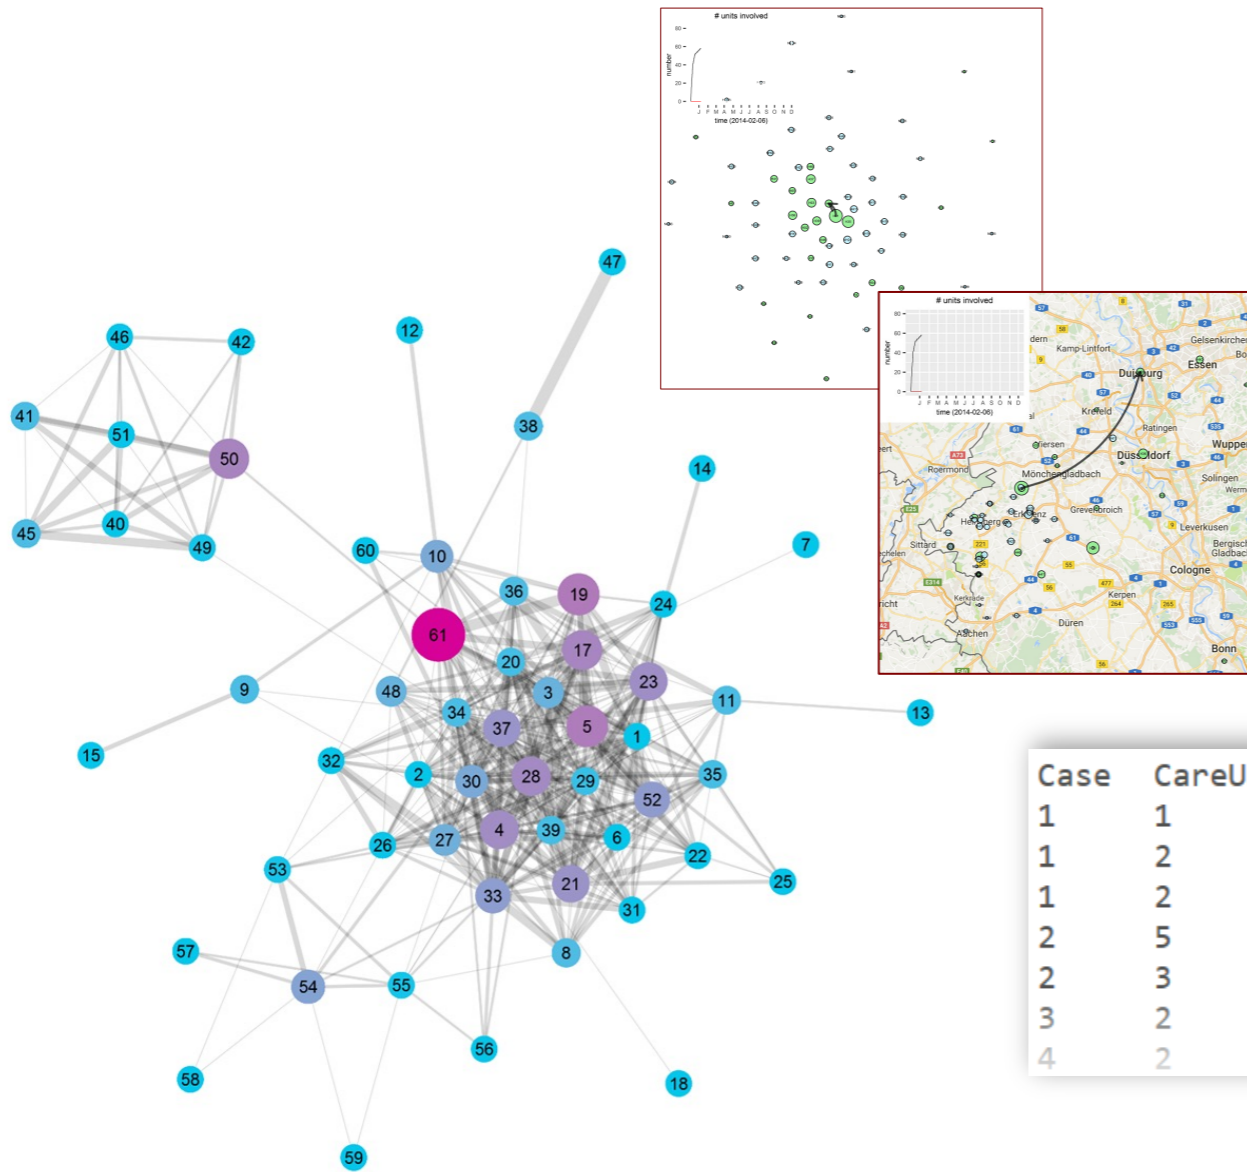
47
12
46
42
41
51
50
38
14
45
40
49
60
10
7
36
19
24
61
17
20
3
23
9
48
11
13
34
37
5
1
15
32
2
30
28
29
35
52
4
39
6
22
26
27
53
25
33
21
31
8
57
54
55
56
58
18
59

# units involved
number
time (2014-02-06)

# units involved
number
time (2014-02-06)
Kamp-Lintfort
Gelsenkirchen
Essen
Duisburg
Krefeld
Ratingen
Düsseldorf
Wupper
Roermond
Mönchengladbach
Solingen
Grevenbroich
Leverkusen
Heinsberg
Erkelenz
Bergisch Gladbach
Sittard
Cologne
Kerpen
Aachen
Düren
Bonn

| Case | CareU |
|---|---|
| 1 | 1 |
| 1 | 2 |
| 1 | 2 |
| 2 | 5 |
| 2 | 3 |
| 3 | 2 |
| 4 | 2 |